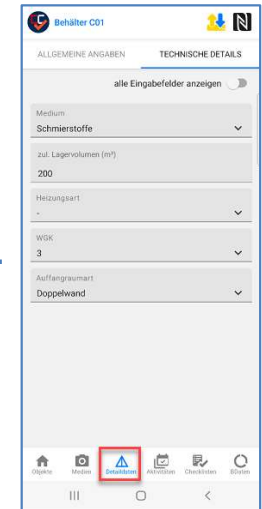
Behälter C01

ALLGEMEINE ANGABEN
TECHNISCHE DETAILS

alle Eingabefelder anzeigen

Medium
Schmierstoffe

zul. Lagervolumen (m³)
200

Heizungsart
-

WGK
3

Auffangraumart
Doppelwand

Objekte
Medien
Detaildaten
Aktivitäten
Checklisten
BDaten